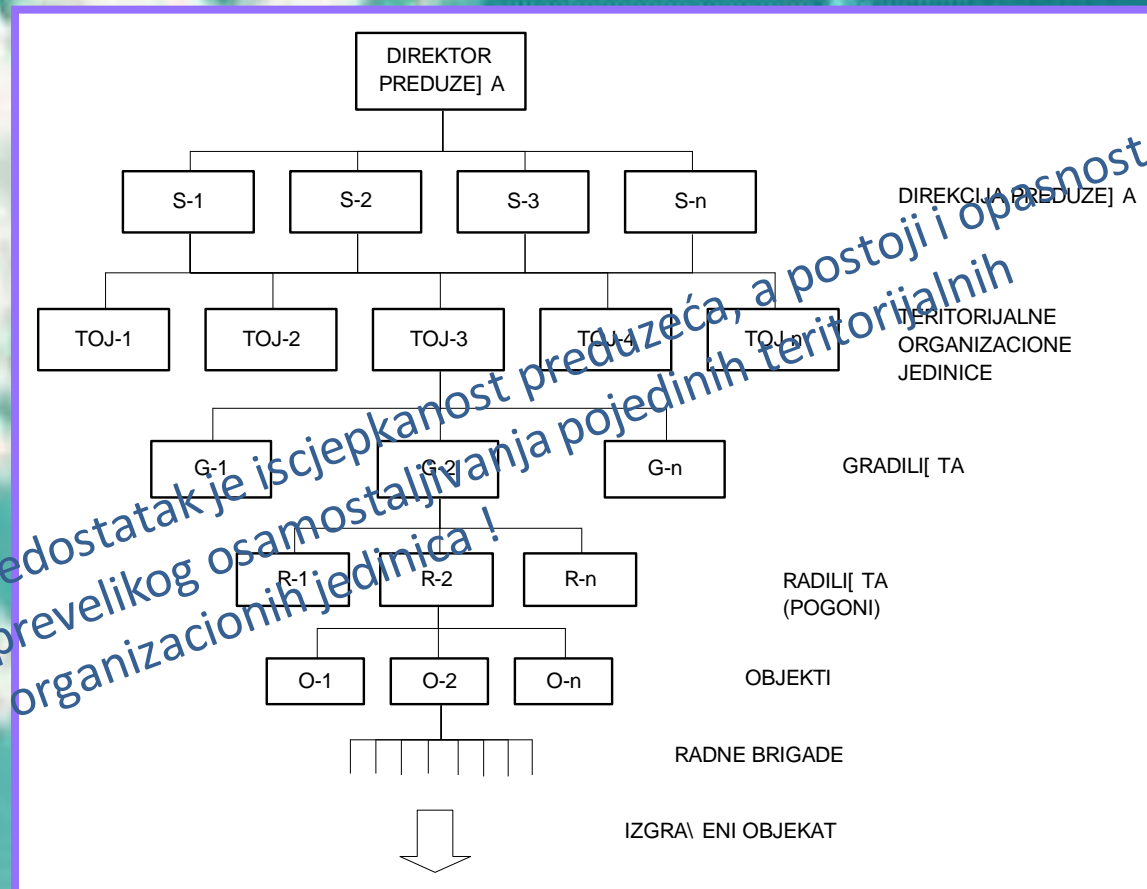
DIREKTOR PREDUZE] A

S-1
S-2
S-3
S-n

DIREKCIJA PREDUZE] A

TOJ-1
TOJ-2
TOJ-3
TOJ-4
TOJ-n

TERITORIJALNE ORGANIZACIONE JEDINICE

G-1
G-2
G-n

GRADILI[ TA

R-1
R-2
R-n

RADILI[ TA (POGONI)

O-1
O-2
O-n

OBJEKTI

RADNE BRIGADE

IZGRA\ ENI OBJEKAT

edostatak je iscjepkanost preduzeća, a postoji i opasnost prevelikog osamostaljivanja pojedinih teritorijalnih organizacionih jedinica !